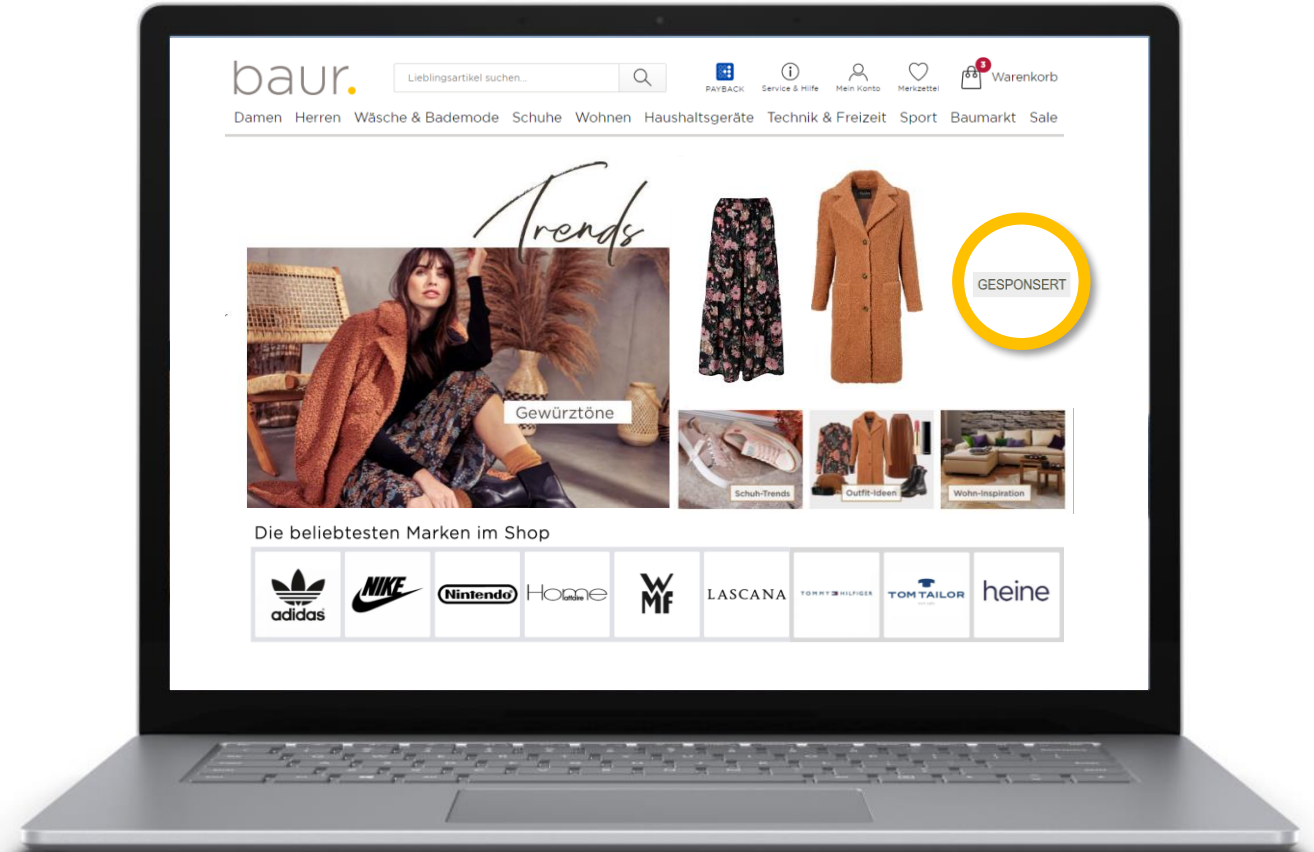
baur.

Lieblingsartikel suchen...

PAYBACK Service & Hilfe Mein Konto Merkzettel 3 Warenkorb

Damen Herren Wäsche & Bademode Schuhe Wohnen Haushaltsgeräte Technik & Freizeit Sport Baumarkt Sale

Trends

Gewürztöne

GESPONSERT

Schuh-Trends Outfit-Ideen Wohn-Inspiration

Die beliebtesten Marken im Shop

adidas NIKE Nintendo Home affaire WMF LASCANA TOMMY HILFIGER TOM TAILOR heine